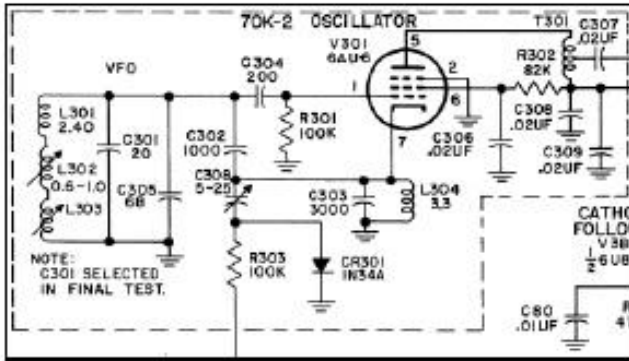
70K-2 OSCILLATOR

VFO

L301
2.40

C301
20

L302
0.6-1.0

L303

C305
68

NOTE:
C301 SELECTED
IN FINAL TEST.

C304
200

C302
1000

C308
5-25

R303
100K

R301
100K

V301
6AU6

5
2
1
6
7

C306
.02UF

C303
3000

L304
3.3

CR301
IN34A

T301

C307
.02UF

R302
82K

C308
.02UF

C309
.02UF

CATHO
FOLLO
V3B
$\frac{1}{2}$ 6UB

C80
.01UF

F
4